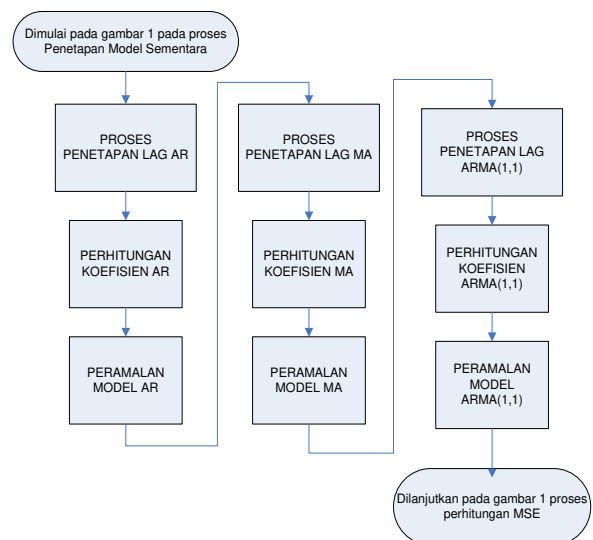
Dimulai pada gambar 1 pada proses Penetapan Model Sementara

PROSES PENETAPAN LAG AR

PERHITUNGAN KOEFISIEN AR

PERAMALAN MODEL AR

PROSES PENETAPAN LAG MA

PERHITUNGAN KOEFISIEN MA

PERAMALAN MODEL MA

PROSES PENETAPAN LAG ARMA(1,1)

PERHITUNGAN KOEFISIEN ARMA(1,1)

PERAMALAN MODEL ARMA(1,1)

Dilanjutkan pada gambar 1 proses perhitungan MSE